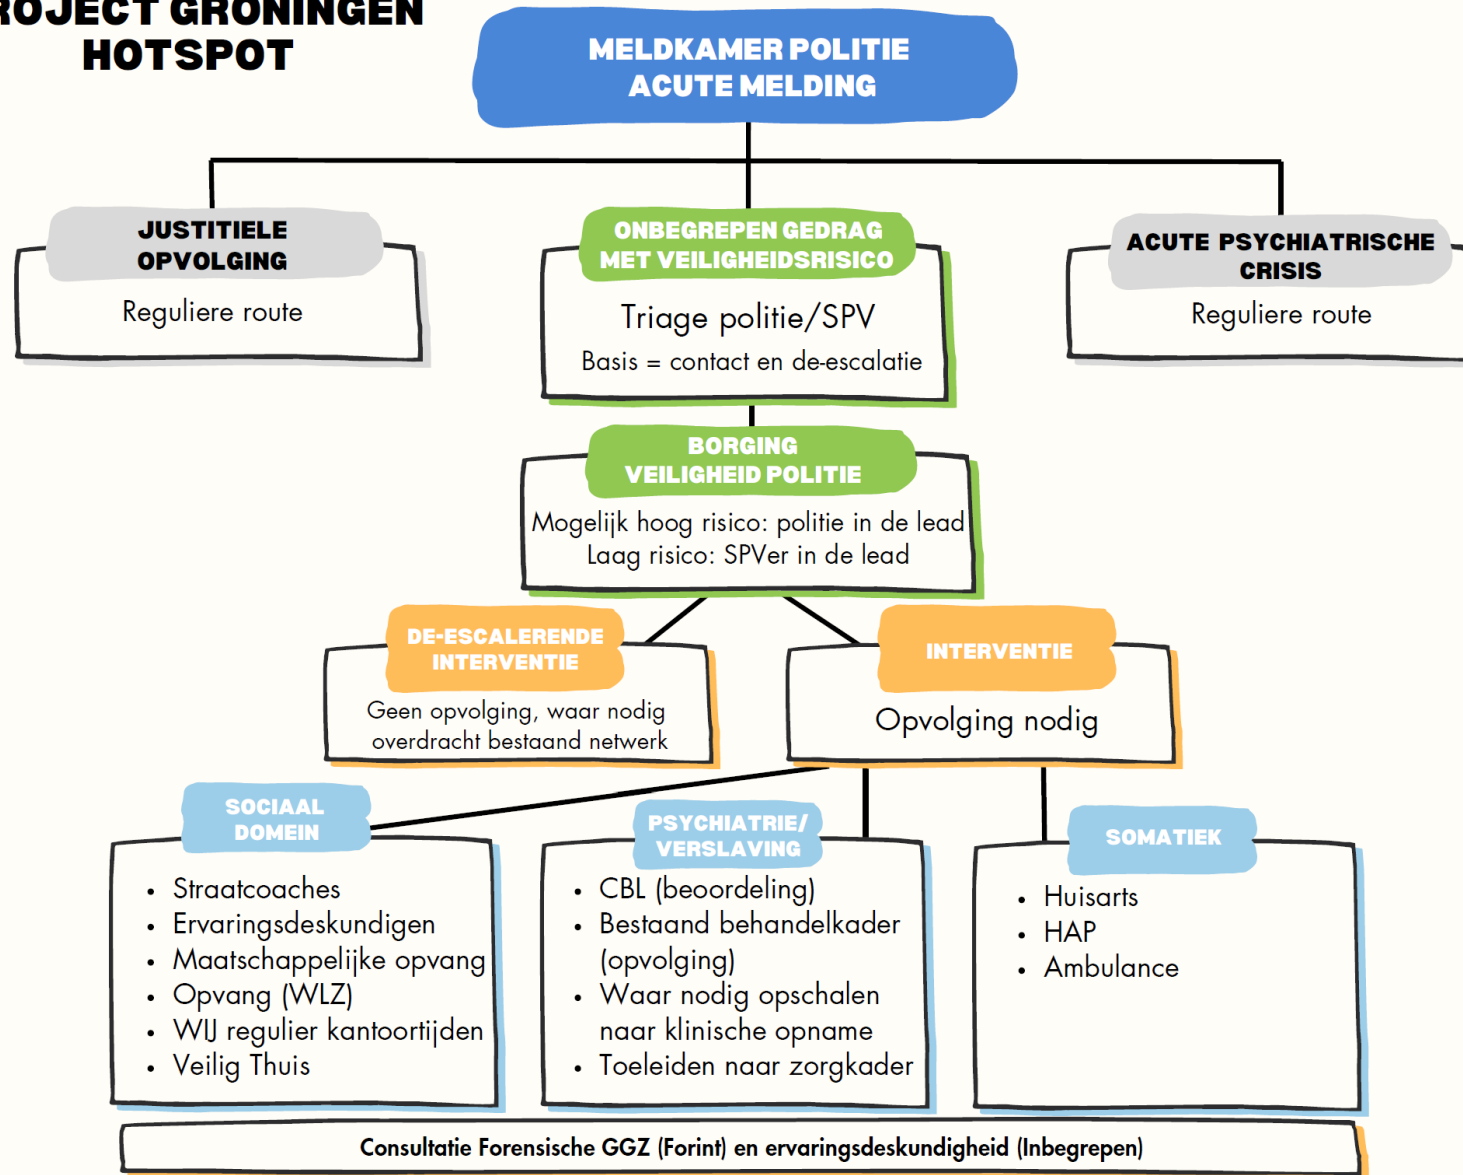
ROJECT GRONINGEN HOTSPOT

MELDKAMER POLITIE ACUTE MELDING

JUSTITIELE OPVOLGING
Reguliere route

ONBEGREPEN GEDRAG MET VEILIGHEIDSRISICO
Triage politie/SPV
Basis = contact en de-escalatie

ACUTE PSYCHIATRISCHE CRISIS
Reguliere route

BORGING VEILIGHEID POLITIE
Mogelijk hoog risico: politie in de lead
Laag risico: SPVer in de lead

DE-ESCALERENDE INTERVENTIE
Geen opvolging, waar nodig overdracht bestaand netwerk

INTERVENTIE
Opvolging nodig

SOCIAAL DOMEIN
- Straatcoaches
- Ervaringsdeskundigen
- Maatschappelijke opvang
- Opvang (WLZ)
- WIJ regulier kantoortijden
- Veilig Thuis

PSYCHIATRIE/ VERSLAVING
- CBL (beoordeling)
- Bestaand behandelkader (opvolging)
- Waar nodig opschalen naar klinische opname
- Toeleiden naar zorgkader

SOMATIEK
- Huisarts
- HAP
- Ambulance

Consultatie Forensische GGZ (Forint) en ervaringsdeskundigheid (Inbegrepen)